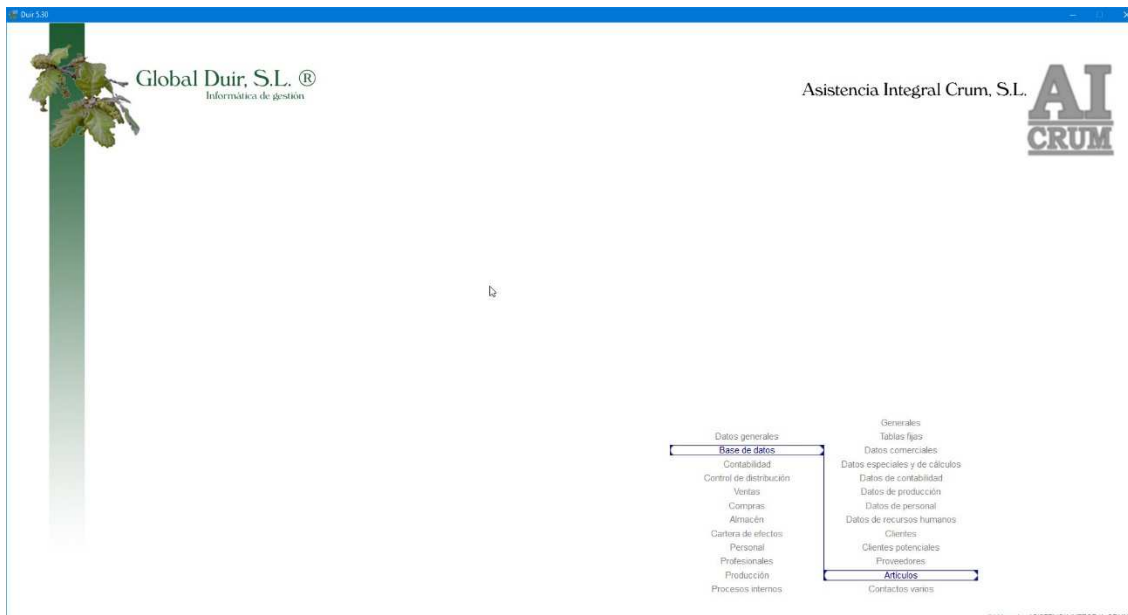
Duir 5.30

Global Duir, S.L. ®
Informática de gestión

Asistencia Integral Crum, S.L.

AI
CRUM

Datos generales
Base de datos
Contabilidad
Control de distribución
Ventas
Compras
Almacén
Cartera de efectos
Personal
Profesionales
Producción
Procesos internos

Generales
Tablas fijas
Datos comerciales
Datos especiales y de cálculos
Datos de contabilidad
Datos de producción
Datos de personal
Datos de recursos humanos
Clientes
Clientes potenciales
Proveedores
Artículos
Contactos varios